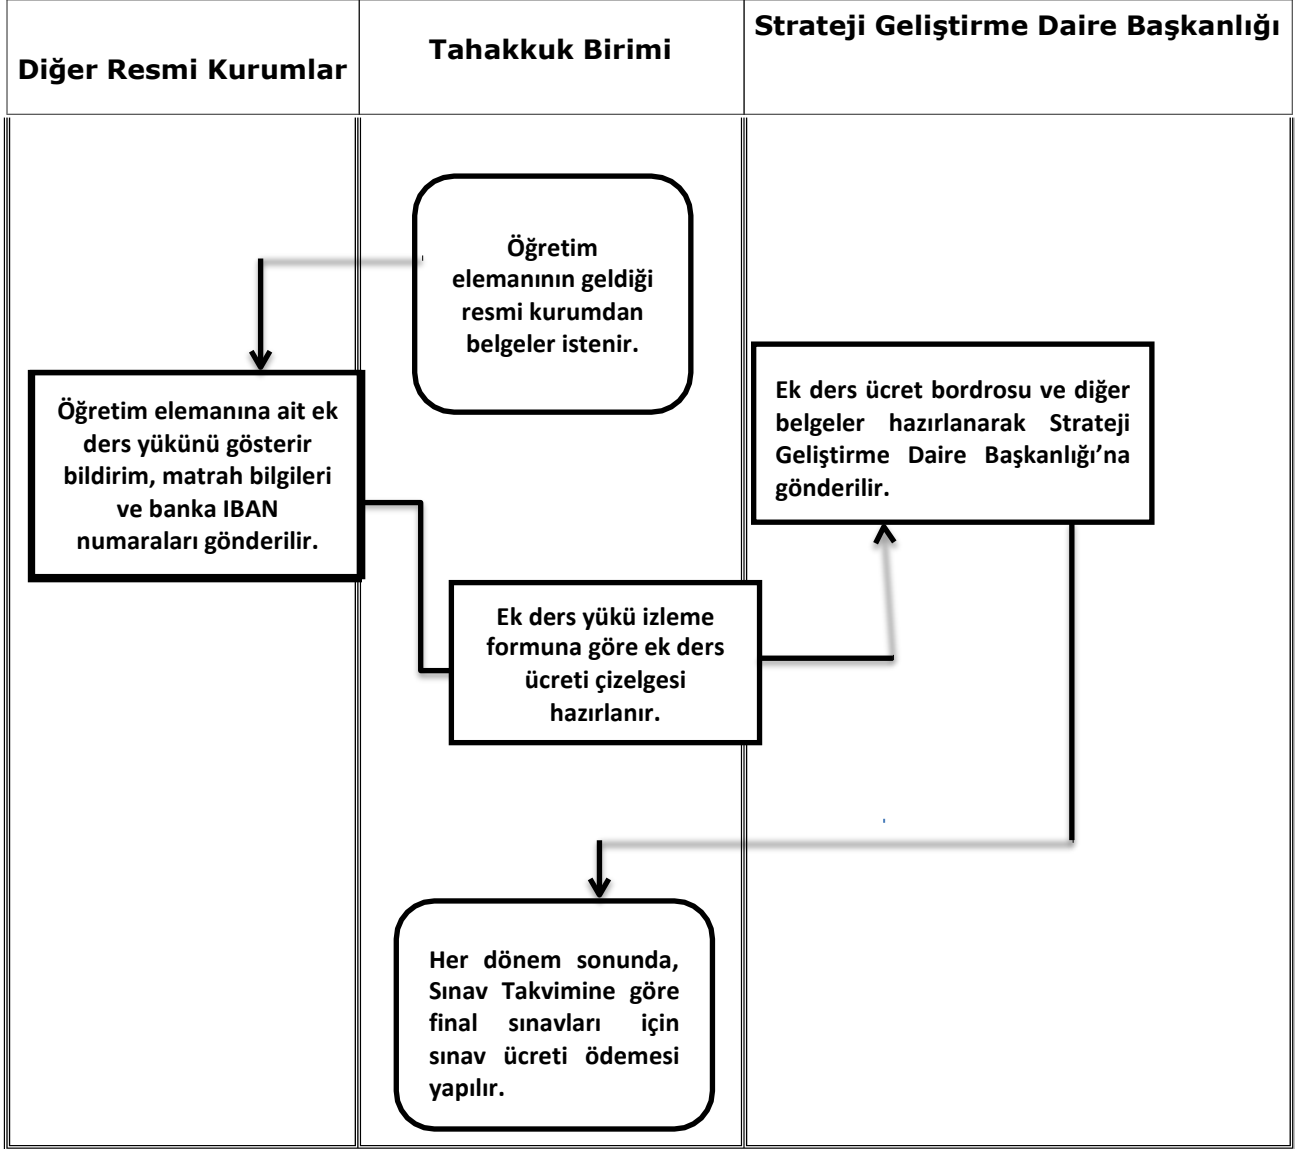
| Diğer Resmi Kurumlar | Tahakkuk Birimi | Strateji Geliştirme Daire Başkanlığı |
|---|---|---|

Öğretim elemanının geldiği resmi kurumdan belgeler istenir.

Öğretim elemanına ait ek ders yükünü gösterir bildirim, matrah bilgileri ve banka IBAN numaraları gönderilir.

Ek ders ücret bordrosu ve diğer belgeler hazırlanarak Strateji Geliştirme Daire Başkanlığı'na gönderilir.

Ek ders yükü izleme formuna göre ek ders ücreti çizelgesi hazırlanır.

Her dönem sonunda, Sınav Takvimine göre final sınavları için sınav ücreti ödemesi yapılır.